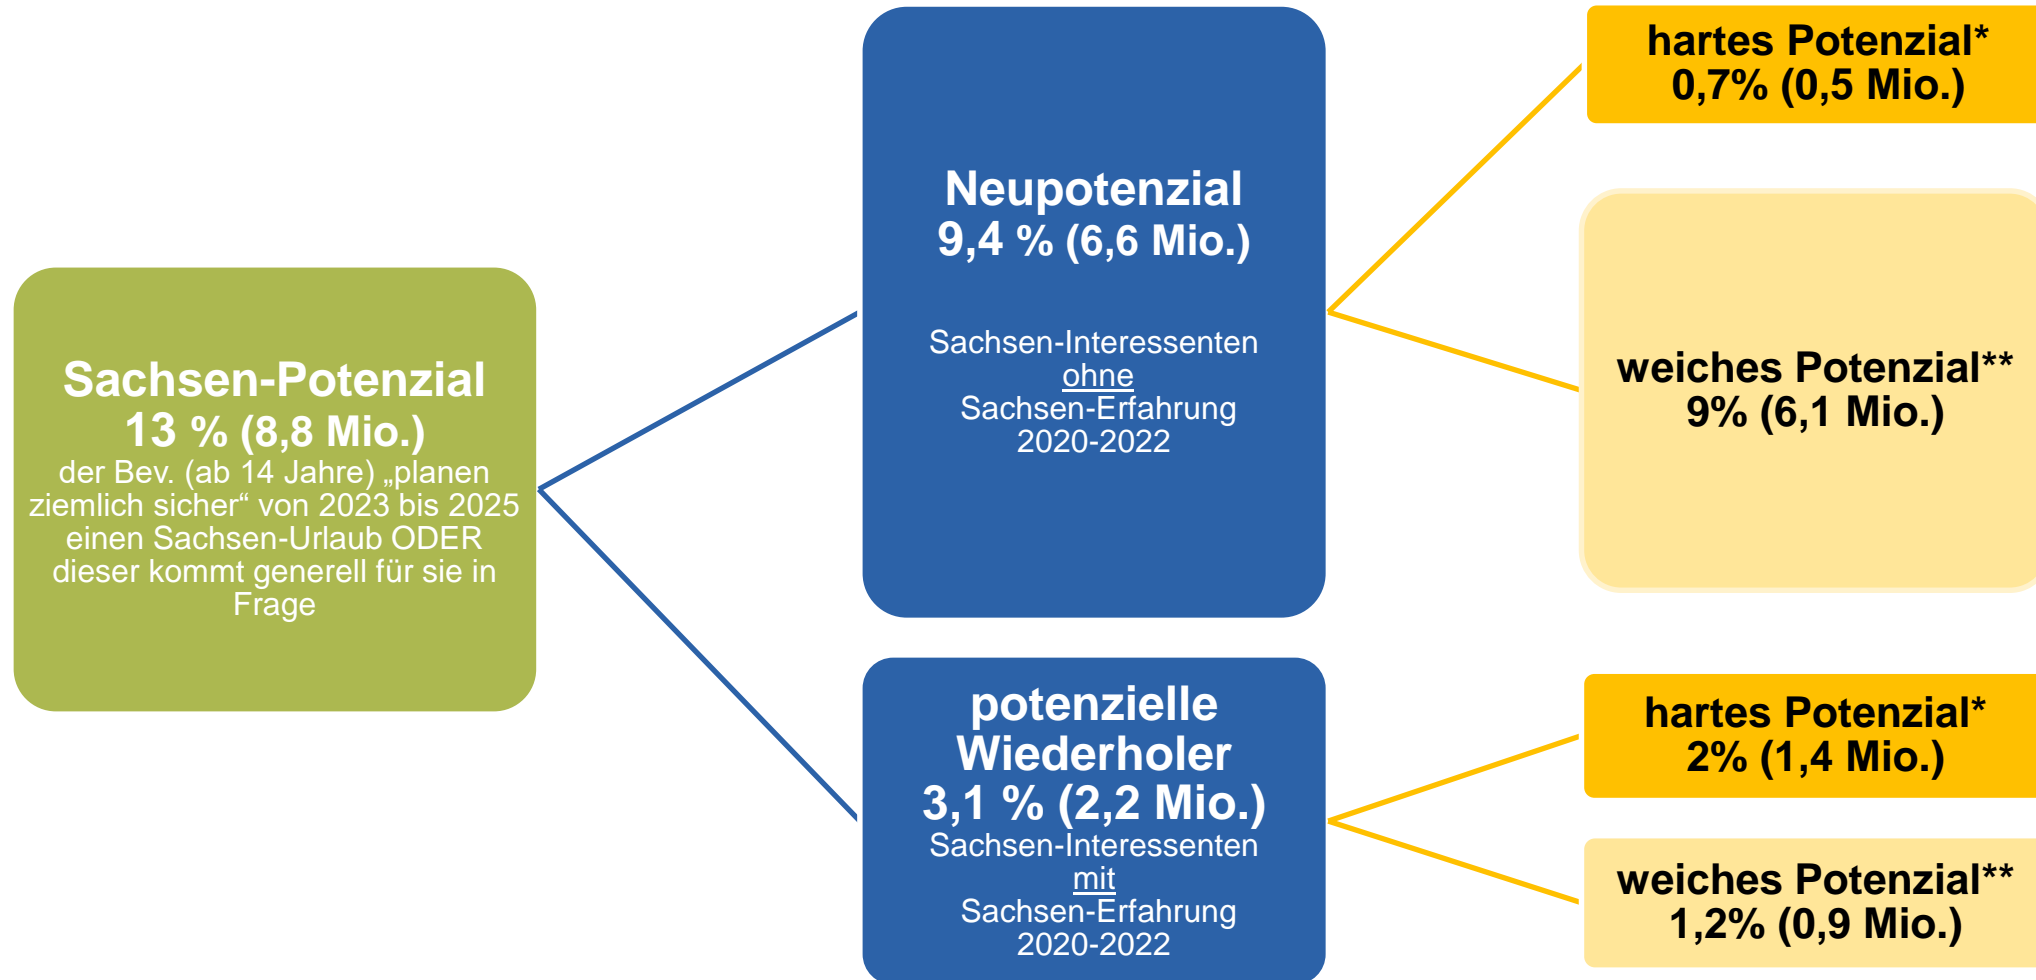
Sachsen-Potenzial
13 % (8,8 Mio.)
der Bev. (ab 14 Jahre) „planen ziemlich sicher“ von 2023 bis 2025 einen Sachsen-Urlaub ODER dieser kommt generell für sie in Frage

Neupotenzial
9,4 % (6,6 Mio.)

Sachsen-Interessenten
ohne
Sachsen-Erfahrung
2020-2022

potenzielle Wiederholer
3,1 % (2,2 Mio.)
Sachsen-Interessenten
mit
Sachsen-Erfahrung
2020-2022

hartes Potenzial*
0,7% (0,5 Mio.)

weiches Potenzial**
9% (6,1 Mio.)

hartes Potenzial*
2% (1,4 Mio.)

weiches Potenzial**
1,2% (0,9 Mio.)